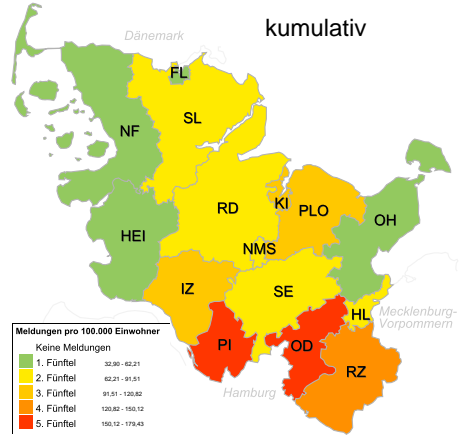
kumulativ

Dänemark

FL
SL
NF
RD
KI
PLO
OH
HEI
NMS
IZ
SE
HL
PI
OD
RZ

Mecklenburg-Vorpommern

Hamburg

Meldungen pro 100.000 Einwohner
Keine Meldungen
1. Fünftel 32,90 - 62,21
2. Fünftel 62,21 - 91,51
3. Fünftel 91,51 - 120,82
4. Fünftel 120,82 - 150,12
5. Fünftel 150,12 - 179,43